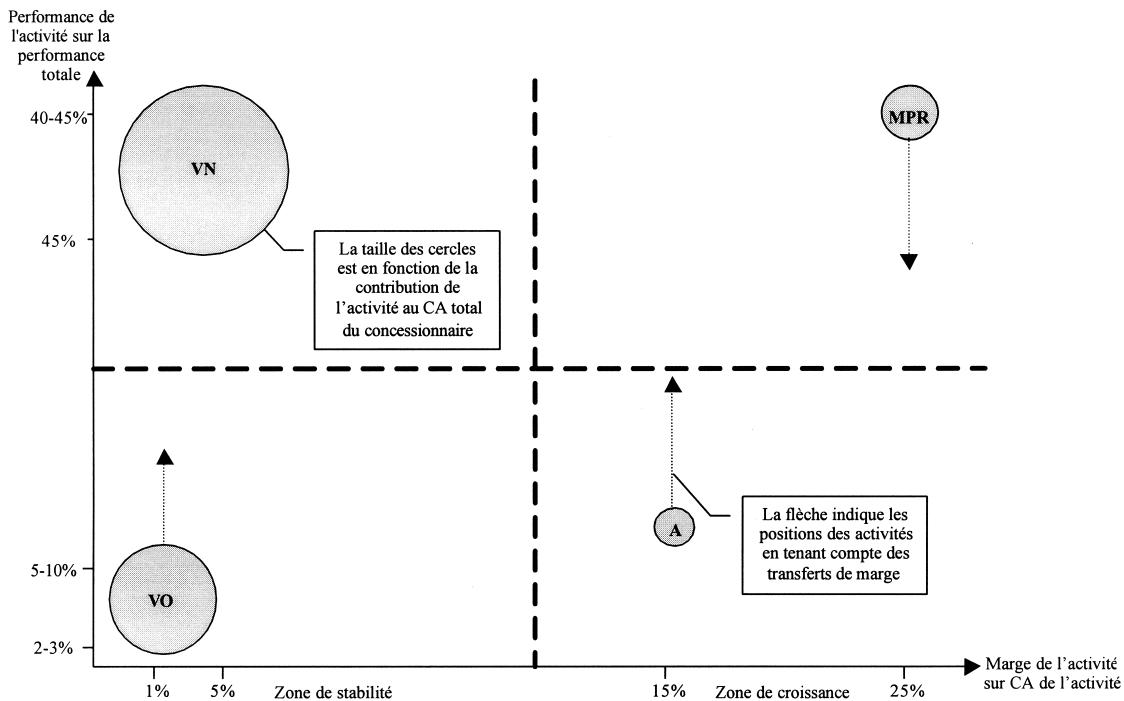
Performance de l'activité sur la performance totale

40-45%

45%

5-10%

2-3%

VN

MPR

La taille des cercles est en fonction de la contribution de l'activité au CA total du concessionnaire

VO

A

La flèche indique les positions des activités en tenant compte des transferts de marge

1%

5%

Zone de stabilité

15%

Zone de croissance

25%

Marge de l'activité sur CA de l'activité